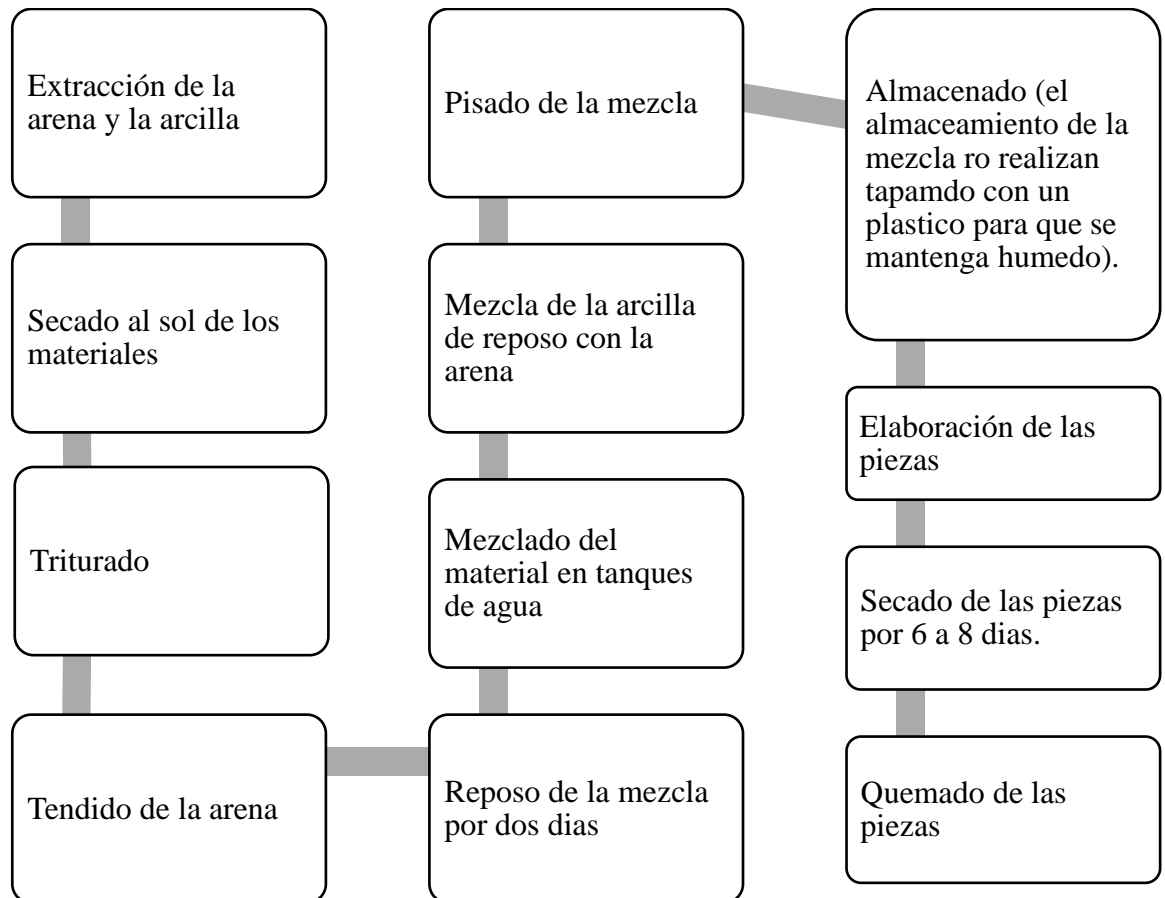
Extracción de la arena y la arcilla

Secado al sol de los materiales

Triturado

Tendido de la arena

Reposo de la mezcla por dos dias

Mezclado del material en tanques de agua

Mezcla de la arcilla de reposo con la arena

Pisado de la mezcla

Almacenado (el almaceamiento de la mezcla ro realizan tapamdo con un plastico para que se mantenga humedo).

Elaboración de las piezas

Secado de las piezas por 6 a 8 dias.

Quemado de las piezas